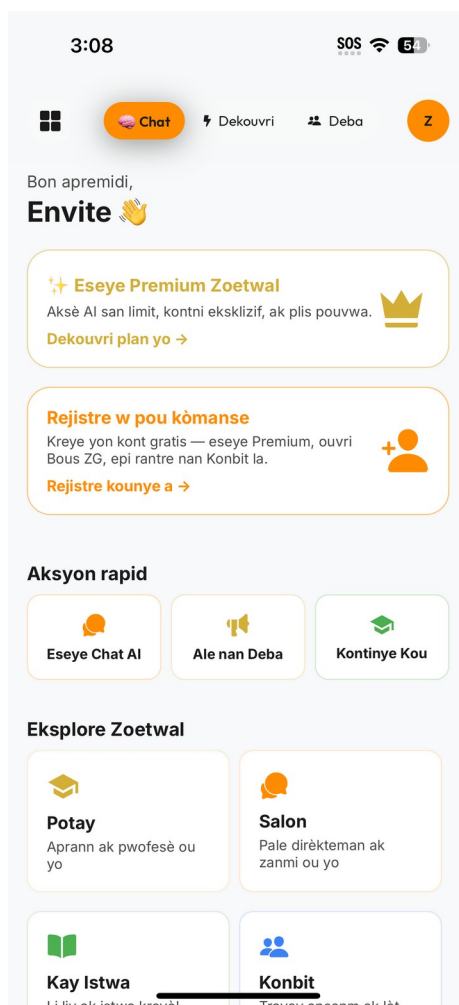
3:08

SOS 54

Chat

Dekouvri

Deba

Z

Bon apremidi,

Envite 👋

✨ Eseye Premium Zoetwal

Aksè AI san limit, kontni eksklizif, ak plis pouvwa.

Dekouvri plan yo →

Rejistre w pou kòmanse

Kreye yon kont gratis — eseye Premium, ouvri Bous ZG, epi rantre nan Konbit la.

Rejistre kounye a →

Aksyon rapid

Eseye Chat AI

Ale nan Deba

Kontinye Kou

Eksplore Zoetwal

Potay

Aprann ak pwofesè ou yo

Salon

Pale dirèkteman ak zanmi ou yo

Kay Istwa

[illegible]

Konbit

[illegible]